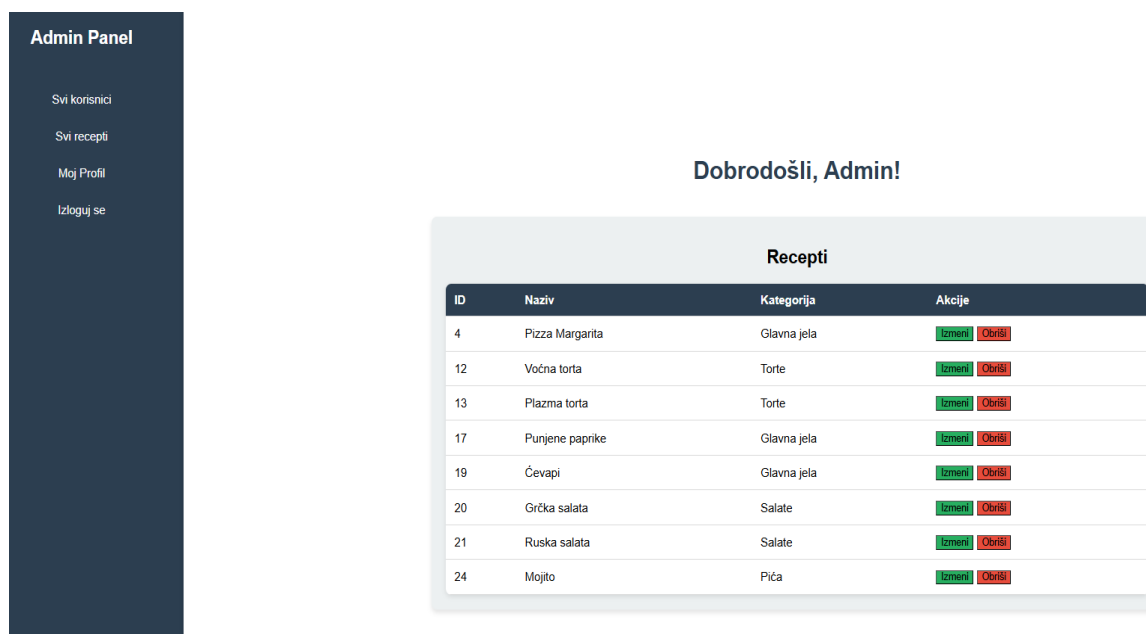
Admin Panel

Svi korisnici

Svi recepti

Moj Profil

Izloguj se

Dobrodošli, Admin!

Recepti

| ID | Naziv | Kategorija | Akcije |
|---|---|---|---|
| 4 | Pizza Margarita | Glavna jela | Izmeni Obriši |
| 12 | Voćna torta | Torte | Izmeni Obriši |
| 13 | Plazma torta | Torte | Izmeni Obriši |
| 17 | Punjene paprike | Glavna jela | Izmeni Obriši |
| 19 | Ćevapi | Glavna jela | Izmeni Obriši |
| 20 | Grčka salata | Salate | Izmeni Obriši |
| 21 | Ruska salata | Salate | Izmeni Obriši |
| 24 | Mojito | Pića | Izmeni Obriši |